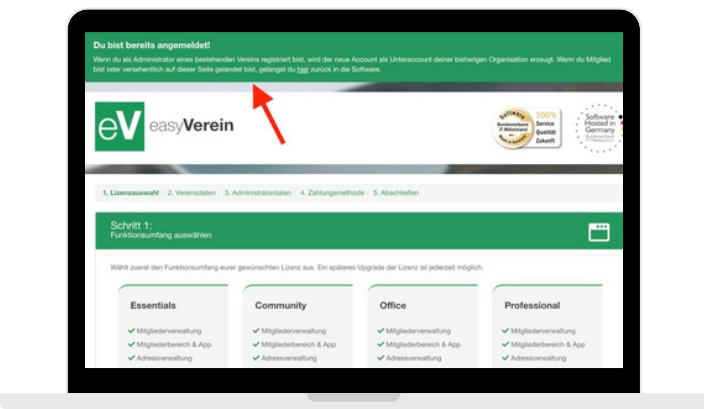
Du bist bereits angemeldet!

Wenn du als Administrator eines bestehenden Vereins registriert bist, wird der neue Account als Unteraccount deiner bisherigen Organisation erzeugt. Wenn du Mitglied bist oder versehentlich auf dieser Seite gelandet bist, gelangst du hier zurück in die Software.

eV easyVerein

Software Bundesverband IT-Mittelstand

100% Service Qualität Zukunft

Software Hosted in Germany

1. Lizenzauswahl / 2. Vereinsdaten / 3. Administratordaten / 4. Zahlungsmethode / 5. Abschließen

Schritt 1:
Funktionsumfang auswählen

Wählt zuerst den Funktionsumfang eurer gewünschten Lizenz aus. Ein späteres Upgrade der Lizenz ist jederzeit möglich.

| Essentials | Community | Office | Professional |
|---|---|---|---|
| ✔ Mitgliederverwaltung | ✔ Mitgliederverwaltung | ✔ Mitgliederverwaltung | ✔ Mitgliederverwaltung |
| ✔ Mitgliederbereich & App | ✔ Mitgliederbereich & App | ✔ Mitgliederbereich & App | ✔ Mitgliederbereich & App |
| ✔ Adressverwaltung | ✔ Adressverwaltung | ✔ Adressverwaltung | ✔ Adressverwaltung |